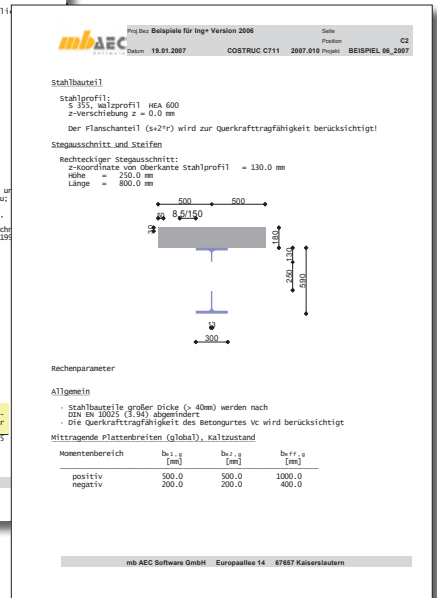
mbAEC Software

Proj.Bez Beispiele für Ing+ Version 2006 Seite
Position C2
Datum 19.01.2007 COSTRUC C711 2007.010 Projekt BEISPIEL 06_2007

Stahlbauteil

Stahlprofil:
S 355, Walzprofil HEA 600
z-Verschiebung z = 0.0 mm

Der Flanschanteil (s+2*r) wird zur Querkrafttragfähigkeit berücksichtigt!

Stegausschnitt und Steifen

Rechteckiger Stegausschnitt:
z-Koordinate von Oberkante Stahlprofil = 130.0 mm
Höhe = 250.0 mm
Länge = 800.0 mm

500 500
8.5/150
180
130
250
690
300

Rechenparameter

Allgemein

- Stahlbauteile großer Dicke (> 40mm) werden nach DIN EN 10025 (3.94) abgemindert
- Die Querkrafttragfähigkeit des Betongurtes Vc wird berücksichtigt

Mitragende Plattenbreiten (global), Kaltzustand

| Momentenbereich | $b_{e1,g}$ [mm] | $b_{e2,g}$ [mm] | $b_{eff,g}$ [mm] |
|---|---|---|---|
| positiv | 500.0 | 500.0 | 1000.0 |
| negativ | 200.0 | 200.0 | 400.0 |

mb AEC Software GmbH Europaallee 14 67657 Kaiserslautern